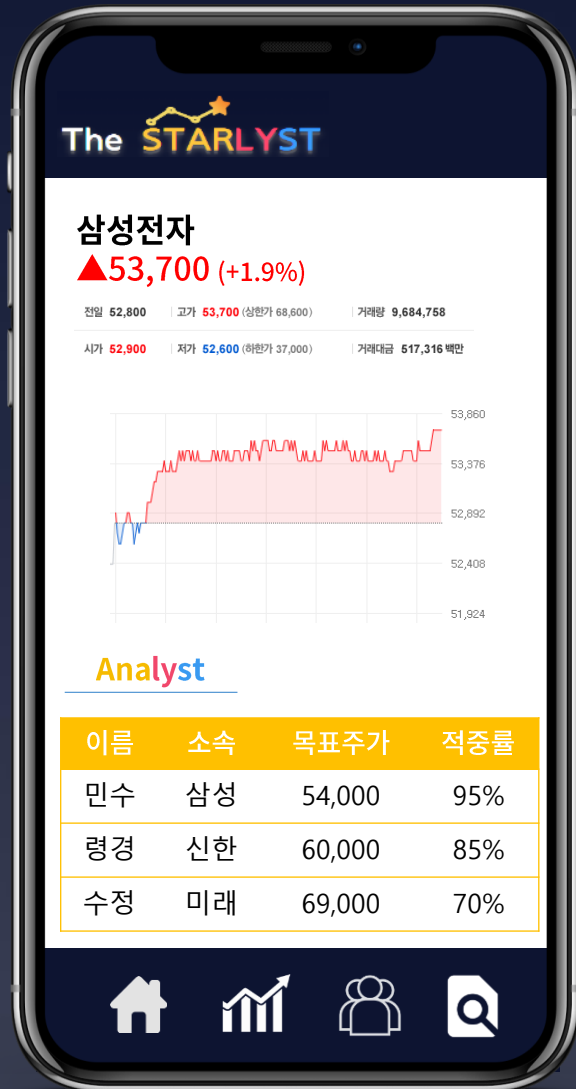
The STARLYST

삼성전자
▲53,700 (+1.9%)

전일 52,800 고가 53,700 (상한가 68,600) 거래량 9,684,758
시가 52,900 저가 52,600 (하한가 37,000) 거래대금 517,316 백만

53,860
53,376
52,892
52,408
51,924

Analyst

| 이름 | 소속 | 목표주가 | 적중률 |
|---|---|---|---|
| 민수 | 삼성 | 54,000 | 95% |
| 령경 | 신한 | 60,000 | 85% |
| 수정 | 미래 | 69,000 | 70% |